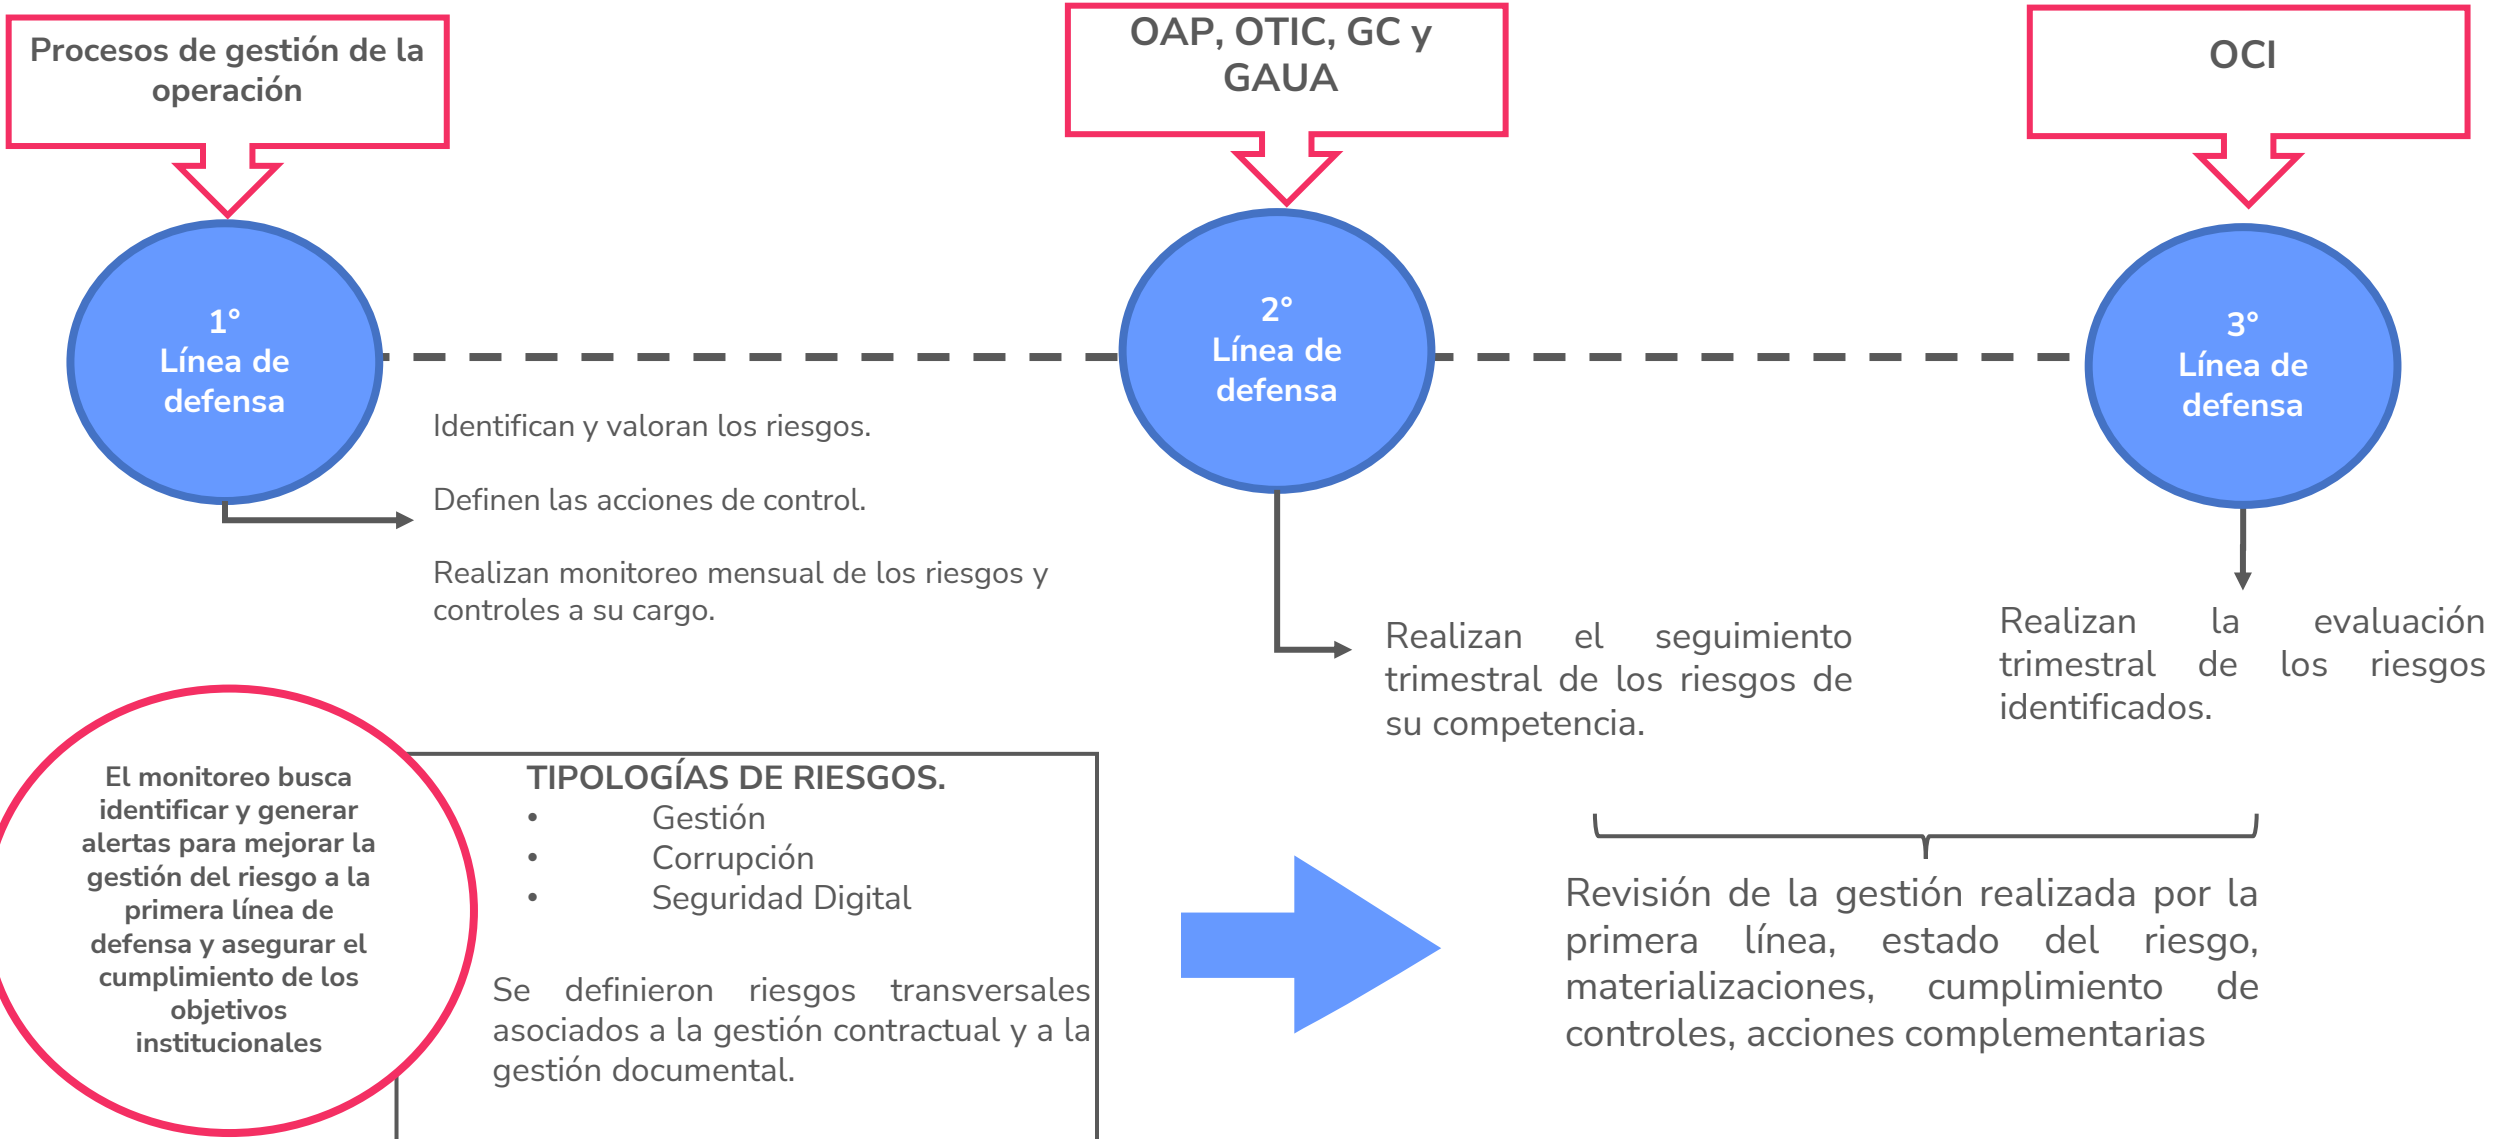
Procesos de gestión de la operación

OAP, OTIC, GC y GAUA

OCI

1°
Línea de defensa

2°
Línea de defensa

3°
Línea de defensa

Identifican y valoran los riesgos.

Definen las acciones de control.

Realizan monitoreo mensual de los riesgos y controles a su cargo.

Realizan el seguimiento trimestral de los riesgos de su competencia.

Realizan la evaluación trimestral de los riesgos identificados.

El monitoreo busca identificar y generar alertas para mejorar la gestión del riesgo a la primera línea de defensa y asegurar el cumplimiento de los objetivos institucionales

TIPOLOGÍAS DE RIESGOS.
• Gestión
• Corrupción
• Seguridad Digital

Se definieron riesgos transversales asociados a la gestión contractual y a la gestión documental.

Revisión de la gestión realizada por la primera línea, estado del riesgo, materializaciones, cumplimiento de controles, acciones complementarias